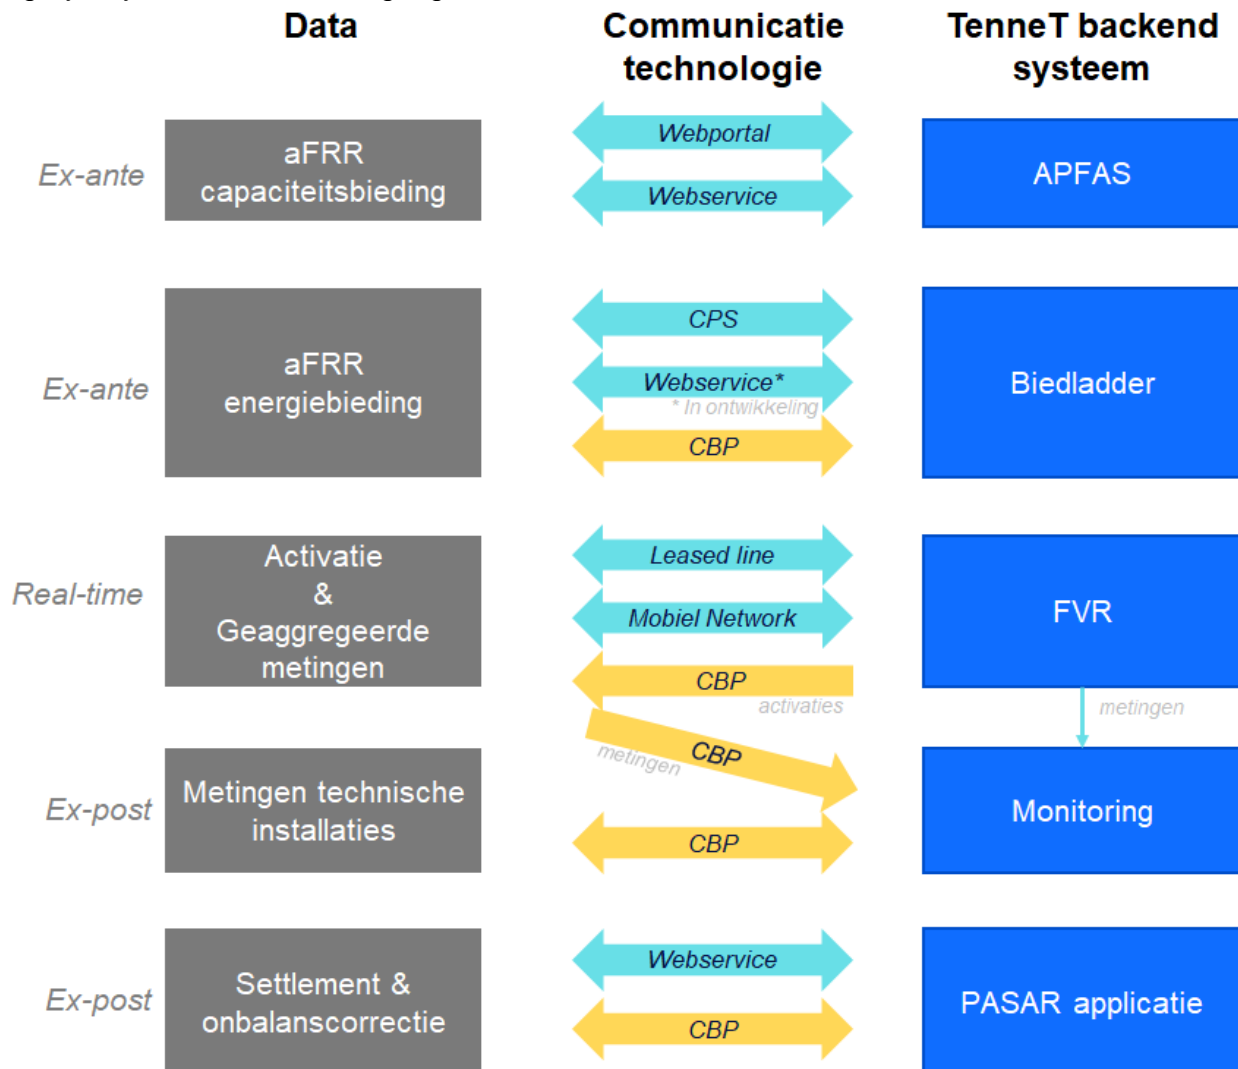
Data

Communicatie technologie

TenneT backend systeem

Ex-ante

aFRR capaciteitsbieding

Webportal

Webservice

APFAS

Ex-ante

aFRR energiebieding

CPS

Webservice*

* In ontwikkeling

CBP

Biedladder

Real-time

Activatie & Geaggregeerde metingen

Leased line

Mobiel Network

CBP

activaties

FVR

metingen

CBP

metingen

Ex-post

Metingen technische installaties

CBP

Monitoring

Ex-post

Settlement & onbalanscorrectie

Webservice

CBP

PASAR applicatie